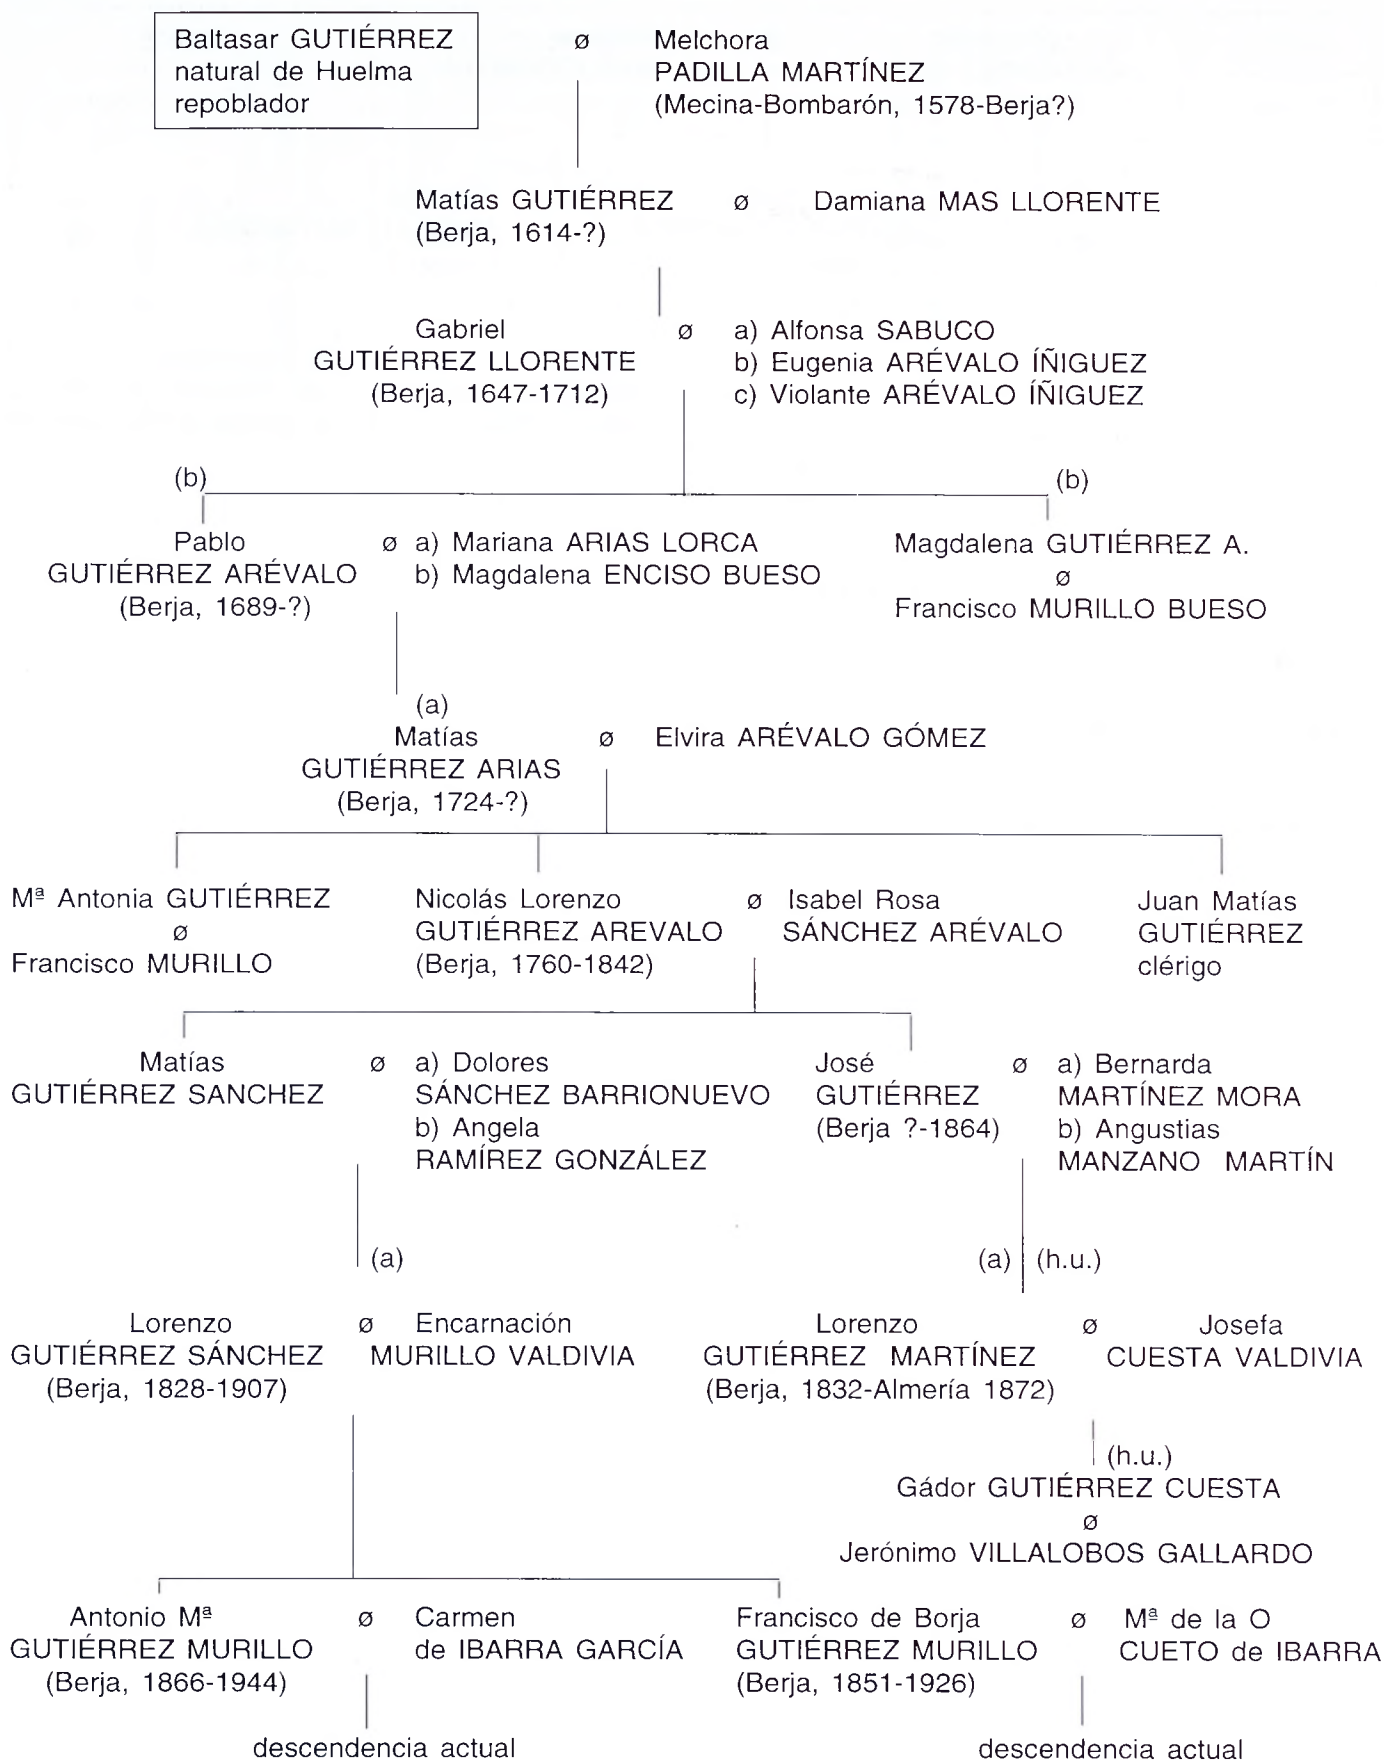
Baltasar GUTIÉRREZ natural de Huelma repoblador

ø

Melchora PADILLA MARTÍNEZ (Mecina-Bombarón, 1578-Berja?)

Matías GUTIÉRREZ (Berja, 1614-?)

ø

Damiana MAS LLORENTE

Gabriel GUTIÉRREZ LLORENTE (Berja, 1647-1712)

ø

a) Alfonsa SABUCO
b) Eugenia ARÉVALO ÍÑIGUEZ
c) Violante ARÉVALO ÍÑIGUEZ

(b)

(b)

Pablo GUTIÉRREZ ARÉVALO (Berja, 1689-?)

ø

a) Mariana ARIAS LORCA
b) Magdalena ENCISO BUESO

Magdalena GUTIÉRREZ A.
ø
Francisco MURILLO BUESO

(a)

Matías GUTIÉRREZ ARIAS (Berja, 1724-?)

ø

Elvira ARÉVALO GÓMEZ

Mª Antonia GUTIÉRREZ
ø
Francisco MURILLO

Nicolás Lorenzo GUTIÉRREZ AREVALO (Berja, 1760-1842)

ø

Isabel Rosa SÁNCHEZ ARÉVALO

Juan Matías GUTIÉRREZ clérigo

Matías GUTIÉRREZ SANCHEZ

ø

a) Dolores SÁNCHEZ BARRIONUEVO
b) Angela RAMÍREZ GONZÁLEZ

José GUTIÉRREZ (Berja ?-1864)

ø

a) Bernarda MARTÍNEZ MORA
b) Angustias MANZANO MARTÍN

(a)

(a) (h.u.)

Lorenzo GUTIÉRREZ SÁNCHEZ (Berja, 1828-1907)

ø

Encarnación MURILLO VALDIVIA

Lorenzo GUTIÉRREZ MARTÍNEZ (Berja, 1832-Almería 1872)

ø

Josefa CUESTA VALDIVIA

(h.u.)

Gádor GUTIÉRREZ CUESTA
ø
Jerónimo VILLALOBOS GALLARDO

Antonio Mª GUTIÉRREZ MURILLO (Berja, 1866-1944)

ø

Carmen de IBARRA GARCÍA

Francisco de Borja GUTIÉRREZ MURILLO (Berja, 1851-1926)

ø

Mª de la O CUETO de IBARRA

descendencia actual

descendencia actual